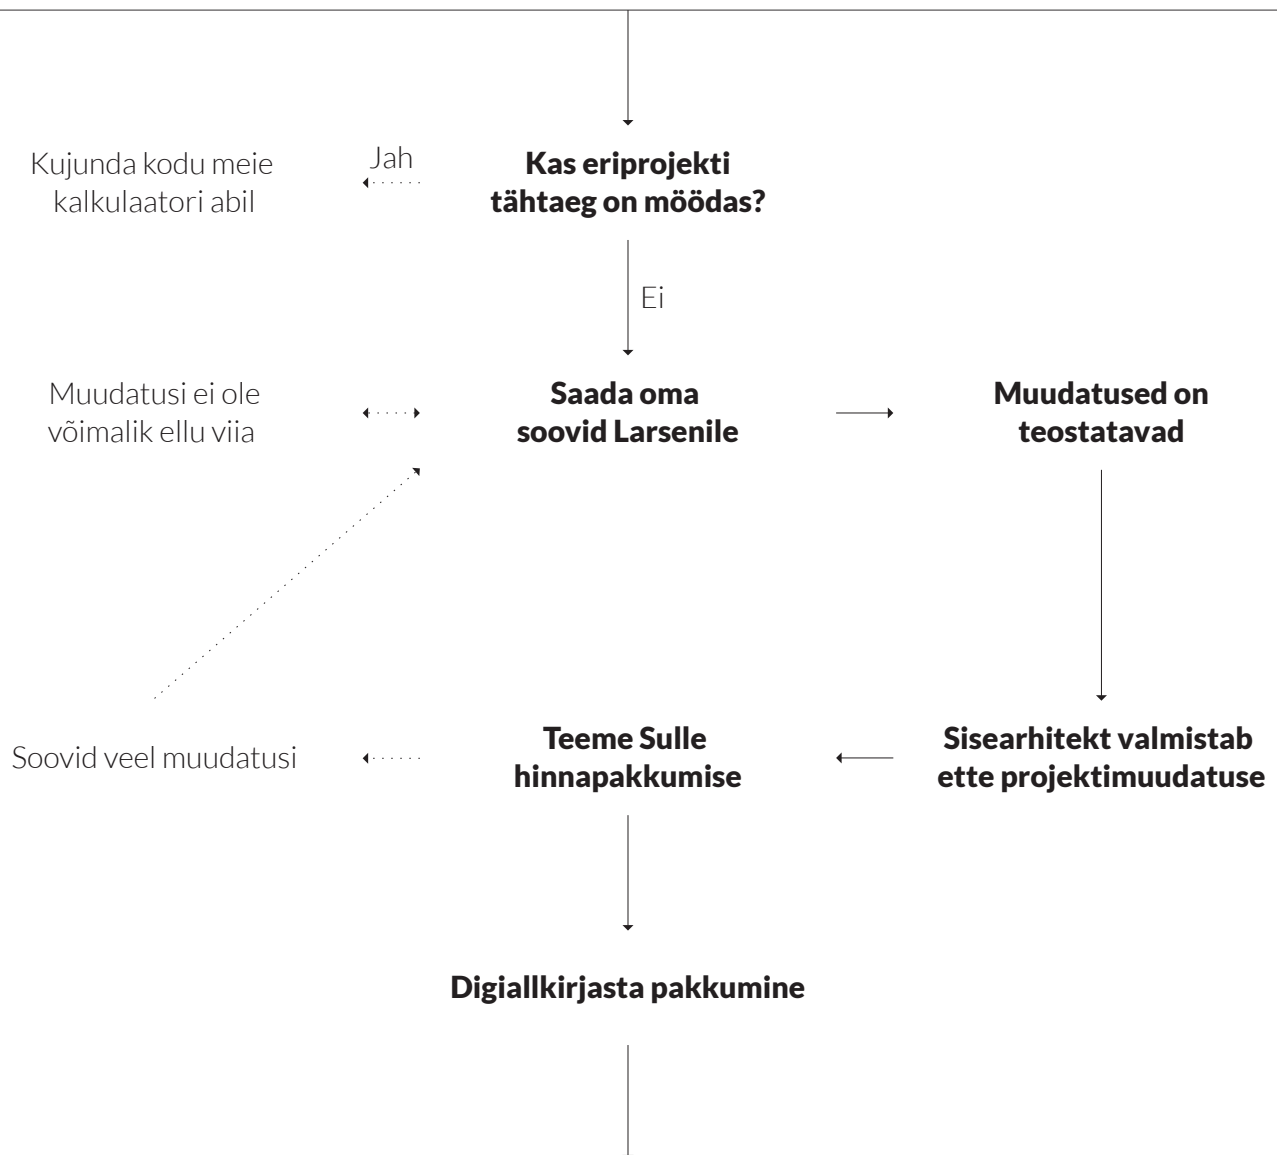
Kujunda kodu meie kalkulaatori abil

Jah

Kas eriprojekti tähtaeg on möödas?

Ei

Muudatusi ei ole võimalik ellu viia

Saada oma soovid Larsenile

Muudatused on teostatavad

Soovid veel muudatusi

Teeme Sulle hinnapakkumise

Sisearhitekt valmistab ette projektimuudatuse

Digiallkirjasta pakkumine